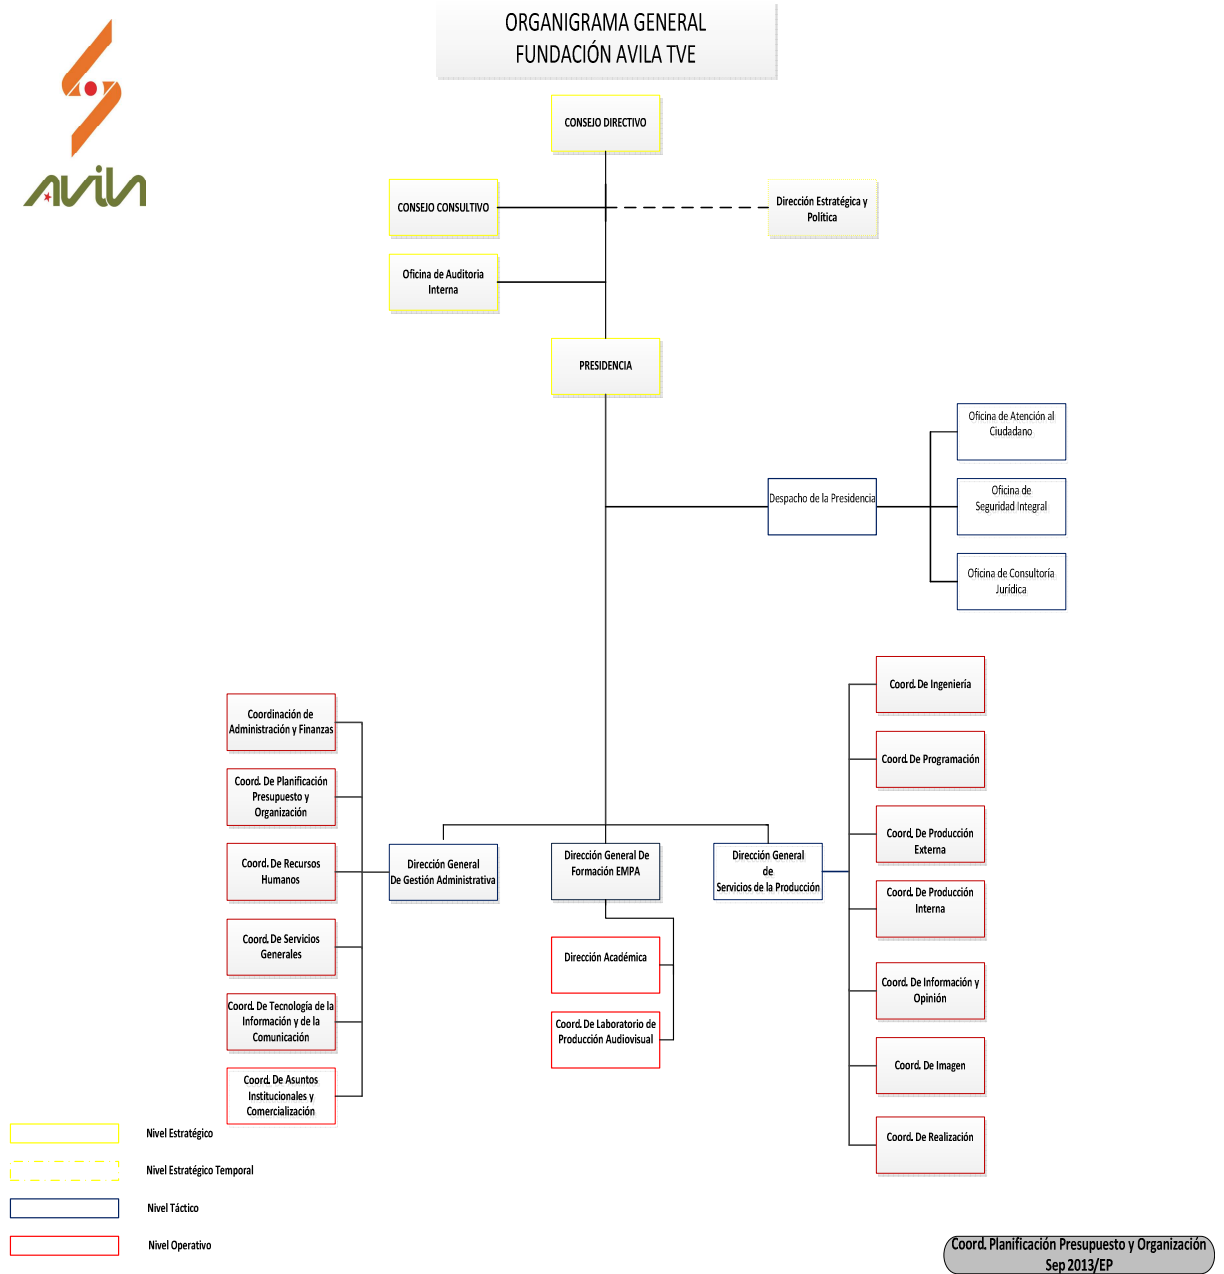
avila

ORGANIGRAMA GENERAL
FUNDACIÓN AVILA TVE

CONSEJO DIRECTIVO

CONSEJO CONSULTIVO

Dirección Estratégica y Política

Oficina de Auditoria Interna

PRESIDENCIA

Oficina de Atención al Ciudadano

Despacho de la Presidencia

Oficina de Seguridad Integral

Oficina de Consultoría Jurídica

Coord. De Ingeniería

Coordinación de Administración y Finanzas

Coord. De Programación

Coord. De Planificación Presupuesto y Organización

Coord. De Producción Externa

Coord. De Recursos Humanos

Dirección General De Gestión Administrativa

Dirección General De Formación EMPA

Dirección General de Servicios de la Producción

Coord. De Producción Interna

Coord. De Servicios Generales

Dirección Académica

Coord. De Tecnología de la Información y de la Comunicación

Coord. De Laboratorio de Producción Audiovisual

Coord. De Información y Opinión

Coord. De Imagen

Coord. De Asuntos Institucionales y Comercialización

Nivel Estratégico

Coord. De Realización

Nivel Estratégico Temporal

Nivel Táctico

Nivel Operativo

Coord. Planificación Presupuesto y Organización
Sep 2013/EP